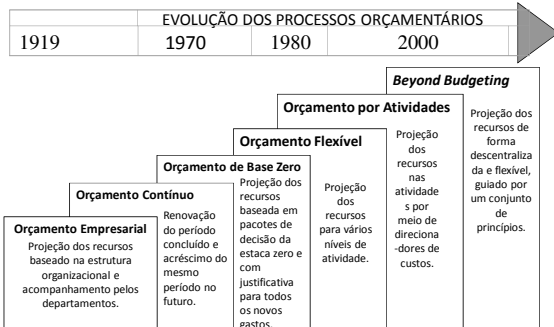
EVOLUÇÃO DOS PROCESSOS ORÇAMENTÁRIOS

1919 1970 1980 2000

Orçamento Empresarial
Projeção dos recursos baseado na estrutura organizacional e acompanhamento pelos departamentos.

Orçamento Contínuo
Renovação do período concluído e acréscimo do mesmo período no futuro.

Orçamento de Base Zero
Projeção dos recursos baseada em pacotes de decisão da estaca zero e com justificativa para todos os novos gastos.

Orçamento Flexível
Projeção dos recursos para vários níveis de atividade.

Orçamento por Atividades
Projeção dos recursos nas atividades por meio de direciona-dores de custos.

Beyond Budgeting
Projeção dos recursos de forma descentralizada e flexível, guiado por um conjunto de princípios.